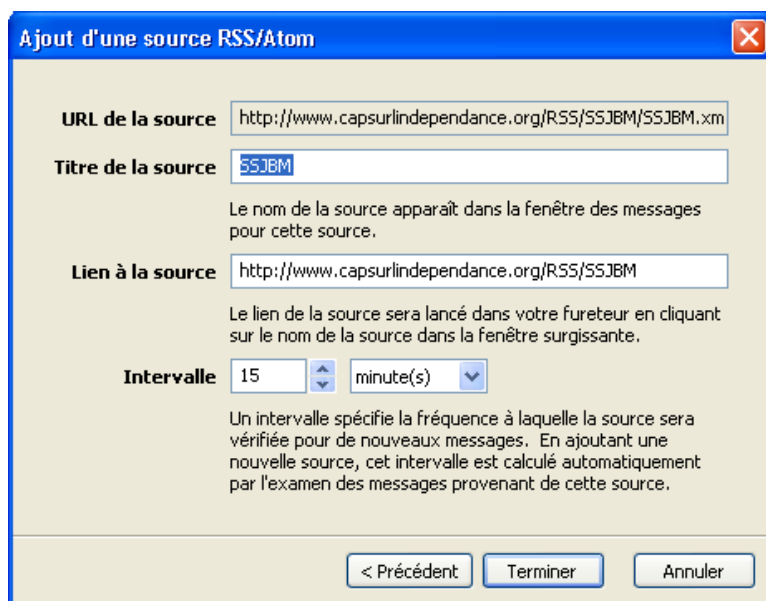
Ajout d'une source RSS/Atom

URL de la source http://www.capsurlindependance.org/RSS/SSJBM/SSJBM.xm

Titre de la source SSJBM

Le nom de la source apparaît dans la fenêtre des messages pour cette source.

Lien à la source http://www.capsurlindependance.org/RSS/SSJBM

Le lien de la source sera lancé dans votre fureteur en cliquant sur le nom de la source dans la fenêtre surgissante.

Intervalle 15 minute(s)

Un intervalle spécifie la fréquence à laquelle la source sera vérifiée pour de nouveaux messages. En ajoutant une nouvelle source, cet intervalle est calculé automatiquement par l'examen des messages provenant de cette source.

< Précédent Terminer Annuler